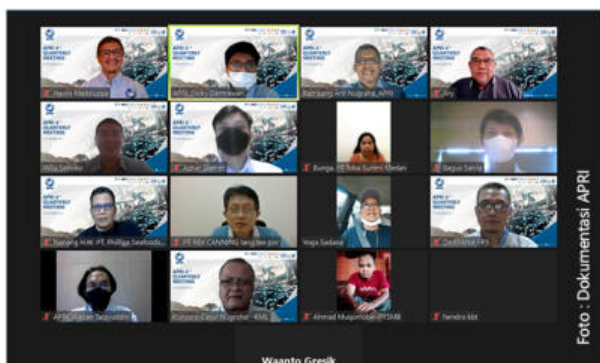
Hariri Mahbubah
APRI Dicky Darmawan
Raditiarno Arif Nugraha, APRI
Ary
Willy Sehabo
Arhan Basalam
Bunga PT Toba Surimi Medan
Bagus Sasmi
Nanang H.M. PT. Phillips Seafoods
PT RBI CANNING tanjung pinang
Yoga Sadaya
Syahriza FPS
APRI Farah Tarayudika
Kuntoro Catur Nugraha - KML
Ahmad Muqorobin PT SMB
hendra kbt
Waanto Gresik
Foto : Dokumentasi APRI